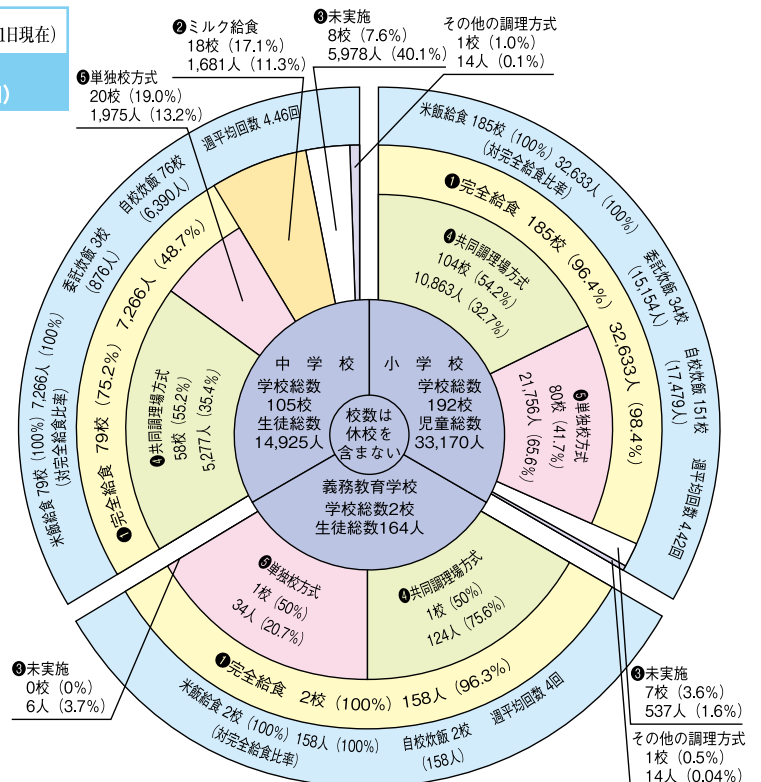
1日現在)

)

❷ミルク給食
18校（17.1%）
1,681人（11.3%）

❸未実施
8校（7.6%）
5,978人（40.1%）

その他の調理方式
1校（1.0%）
14人（0.1%）

❺単独校方式
20校（19.0%）
1,975人（13.2%）

週平均回数 4.46回

自校炊飯 76校
(6,390人)

委託炊飯 3校
(876人)

米飯給食 79校（100%）7,266人（100%）
(対完全給食比率)

❶完全給食　79校（75.2%）7,266人（48.7%）

❹共同調理場方式
58校（55.2%）
5,277人（35.4%）

米飯給食 185校（100%）32,633人（100%）
(対完全給食比率)

❶完全給食　185校（96.4%）　32,633人（98.4%）

❹共同調理場方式
104校（54.2%）
10,863人（32.7%）

委託炊飯 34校
(15,154人)

自校炊飯 151校
(17,479人)

週平均回数 4.42回

❺単独校方式
80校（41.7%）
21,756人（65.6%）

中学校
学校総数
105校
生徒総数
14,925人

小学校
学校総数
192校
児童総数
33,170人

校数は
休校を
含まない

義務教育学校
学校総数2校
生徒総数164人

❺単独校方式
1校（50%）
34人（20.7%）

❹共同調理場方式
1校（50%）
124人（75.6%）

❸未実施
0校（0%）
6人（3.7%）

❶完全給食　2校（100%）158人（96.3%）

米飯給食 2校（100%）158人（100%）
(対完全給食比率)

自校炊飯 2校
(158人)

週平均回数 4回

❸未実施
7校（3.6%）
537人（1.6%）

その他の調理方式
1校（0.5%）
14人（0.04%）